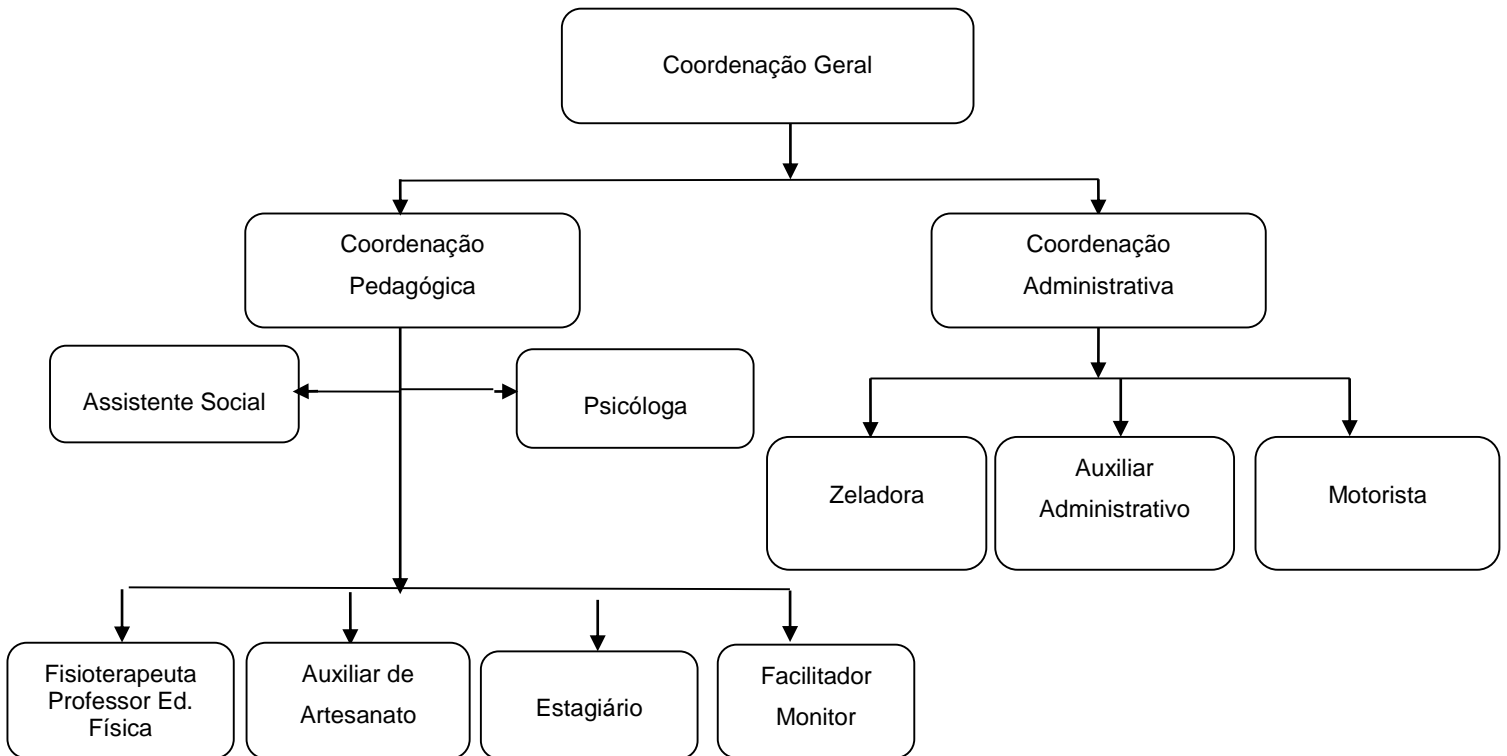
Coordenação Geral

Coordenação Pedagógica

Coordenação Administrativa

Assistente Social

Psicóloga

Zeladora

Auxiliar Administrativo

Motorista

Fisioterapeuta Professor Ed. Física

Auxiliar de Artesanato

Estagiário

Facilitador Monitor